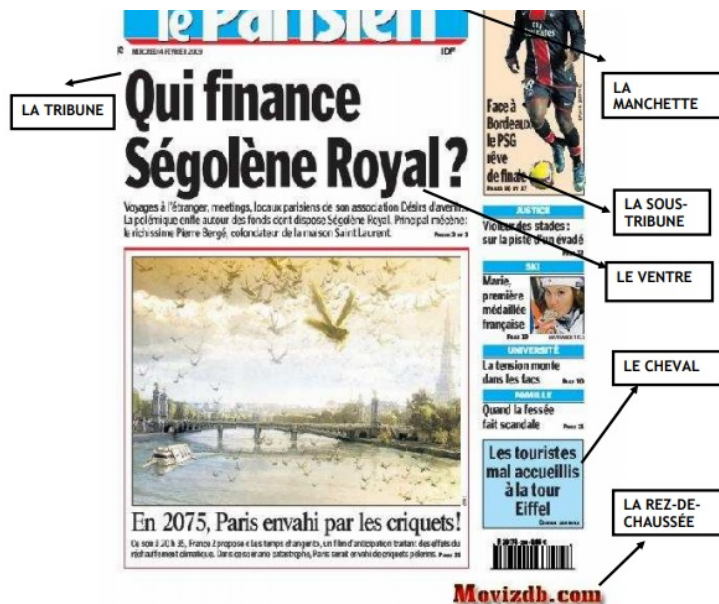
le Parisien

MERCREDI 4 FEVRIER 2009

IDF

LA TRIBUNE

Qui finance Ségolène Royal ?

Voyages à l'étranger, meetings, locaux parisiens de son association Désirs d'avenir... La polémique enfle autour des fonds dont dispose Ségolène Royal. Principal mécène : le richissime Pierre Bergé, cofondateur de la maison Saint Laurent. PAGES 2 et 3

LA MANCHETTE

Face à Bordeaux, le PSG rêve de finale PAGES 26 ET 27

LA SOUS-TRIBUNE

JUSTICE
Violeur des stades : sur la piste d'un évadé PAGE 12

LE VENTRE

SKI
Marie, première médaillée française PAGE 25

UNIVERSITÉ
La tension monte dans les facs PAGE 10

FAMILLE
Quand la fessée fait scandale PAGE 15

LE CHEVAL

Les touristes mal accueillis à la tour Eiffel

En 2075, Paris envahi par les criquets !

Ce soir à 20 h 35, France 2 propose « Les temps changent », un film d'anticipation traitant des effets du réchauffement climatique. Dans ce scénario catastrophe, Paris serait envahi de criquets pèlerins. PAGE 35

LA REZ-DE-CHAUSSÉE

Movizdb.com